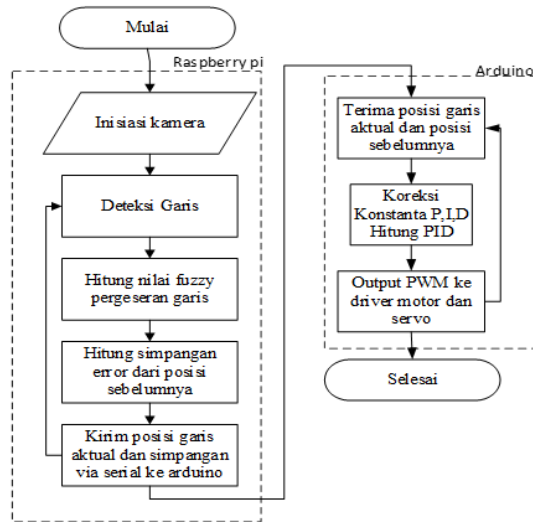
Mulai

Raspberry pi

Inisiasi kamera

Deteksi Garis

Hitung nilai fuzzy pergeseran garis

Hitung simpangan error dari posisi sebelumnya

Kirim posisi garis aktual dan simpangan via serial ke arduino

Arduino

Terima posisi garis aktual dan posisi sebelumnya

Koreksi Konstanta P,I,D Hitung PID

Output PWM ke driver motor dan servo

Selesai